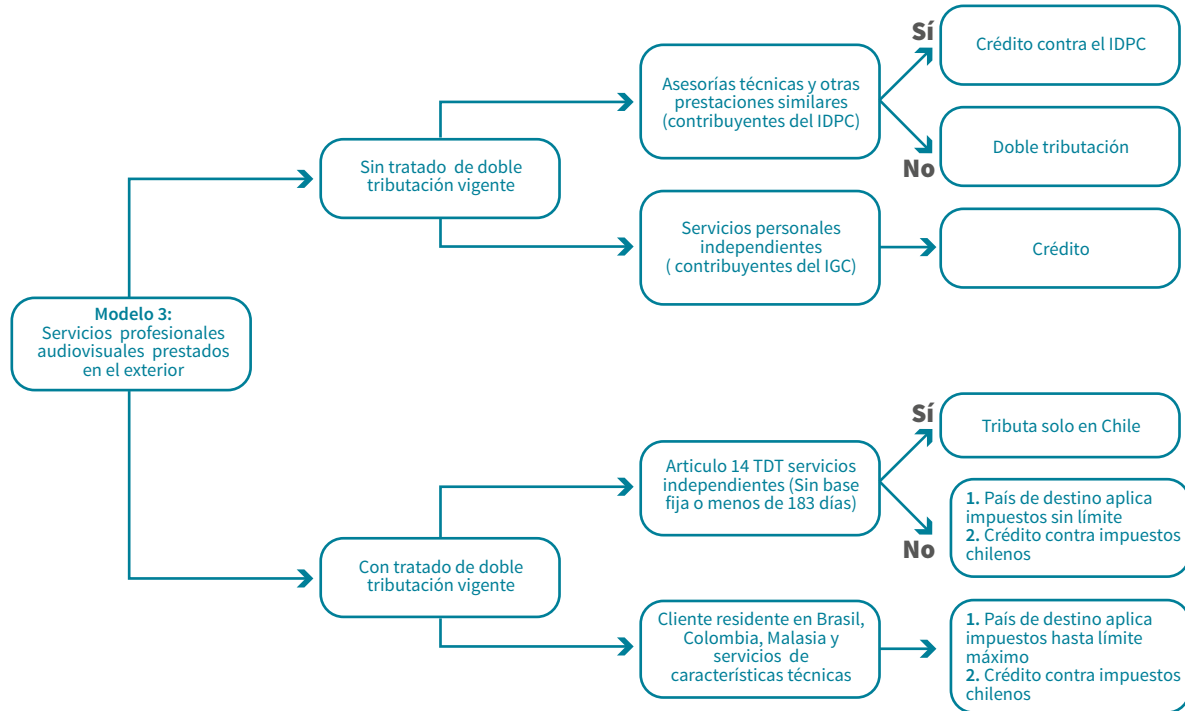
Modelo 3:
Servicios profesionales audiovisuales prestados en el exterior

Sin tratado de doble tributación vigente

Asesorías técnicas y otras prestaciones similares (contribuyentes del IDPC)

Sí

Crédito contra el IDPC

No

Doble tributación

Servicios personales independientes ( contribuyentes del IGC)

Crédito

Con tratado de doble tributación vigente

Articulo 14 TDT servicios independientes (Sin base fija o menos de 183 días)

Sí

Tributa solo en Chile

No

1. País de destino aplica impuestos sin límite
2. Crédito contra impuestos chilenos

Cliente residente en Brasil, Colombia, Malasia y servicios de características técnicas

1. País de destino aplica impuestos hasta límite máximo
2. Crédito contra impuestos chilenos